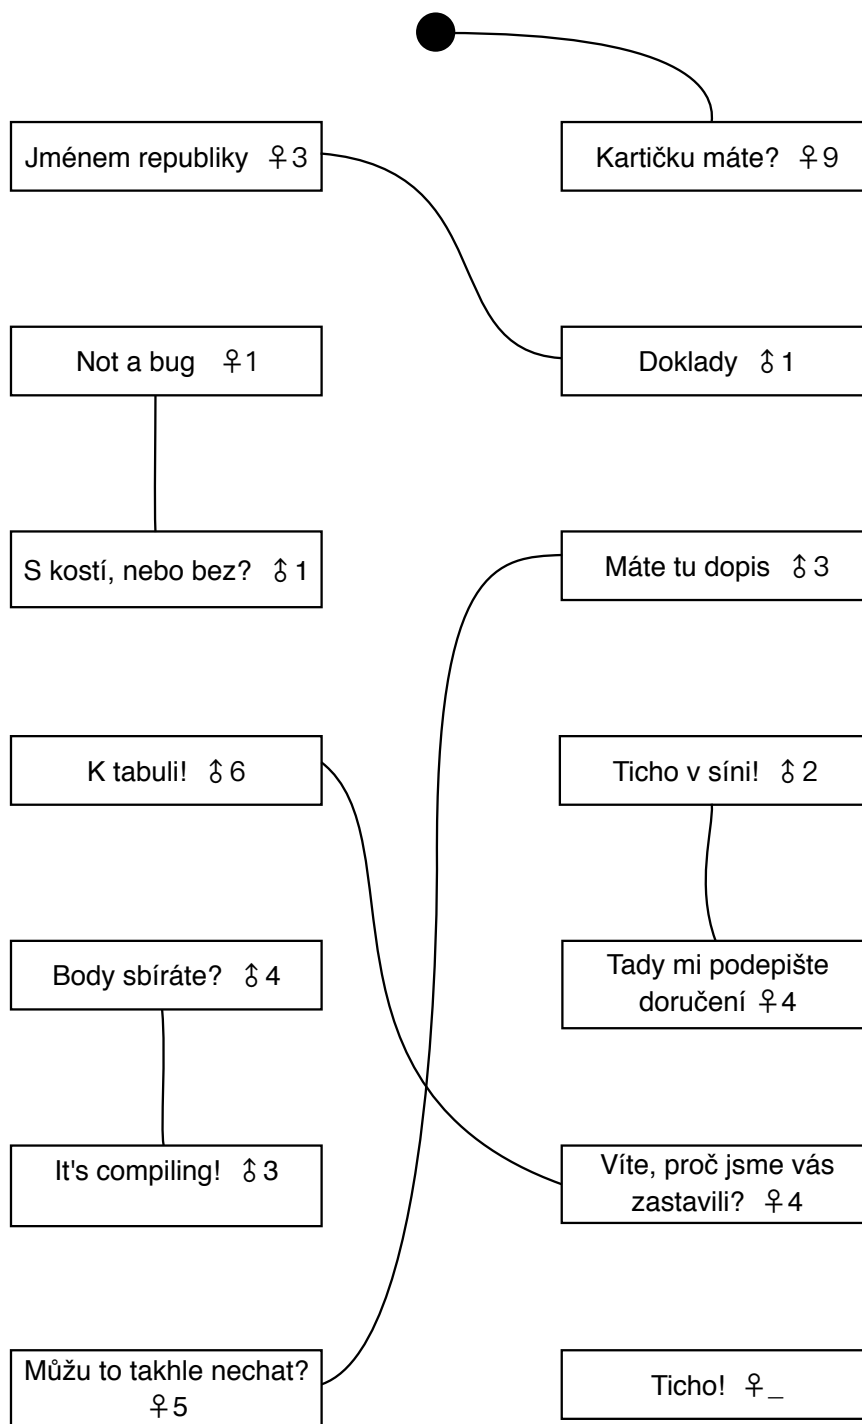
Jménem republiky ♀3

Kartičku máte? ♀9

Not a bug ♀1

Doklady ⚨1

S kostí, nebo bez? ⚨1

Máte tu dopis ⚨3

K tabuli! ⚨6

Ticho v síni! ⚨2

Body sbíráte? ⚨4

Tady mi podepište doručení ♀4

It's compiling! ⚨3

Víte, proč jsme vás zastavili? ♀4

Můžu to takhle nechat? ♀5

Ticho! ♀_